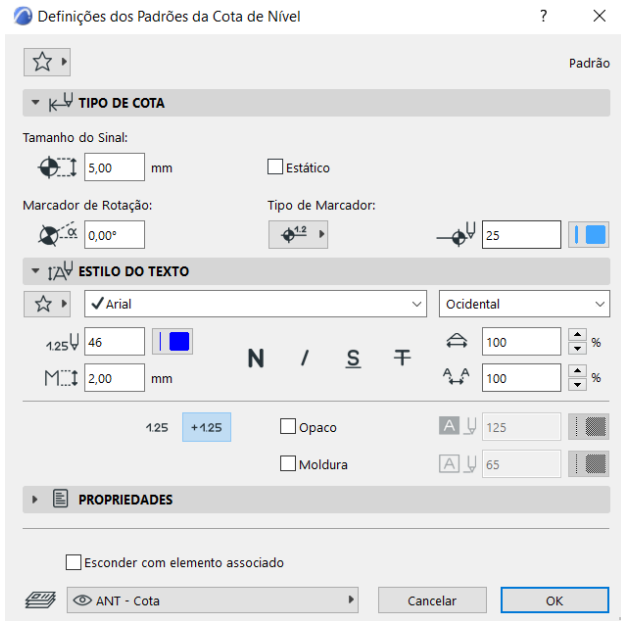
Definições dos Padrões da Cota de Nível ? ×

Padrão

TIPO DE COTA

Tamanho do Sinal:

5,00 mm

Estático

Marcador de Rotação:

0,00°

Tipo de Marcador:

1.2

25

ESTILO DO TEXTO

Arial

Ocidental

1.25

46

N / S T

100 %

2,00 mm

100 %

1.25 +1.25

Opaco

125

Moldura

65

PROPRIEDADES

Esconder com elemento associado

ANT - Cota

Cancelar

OK